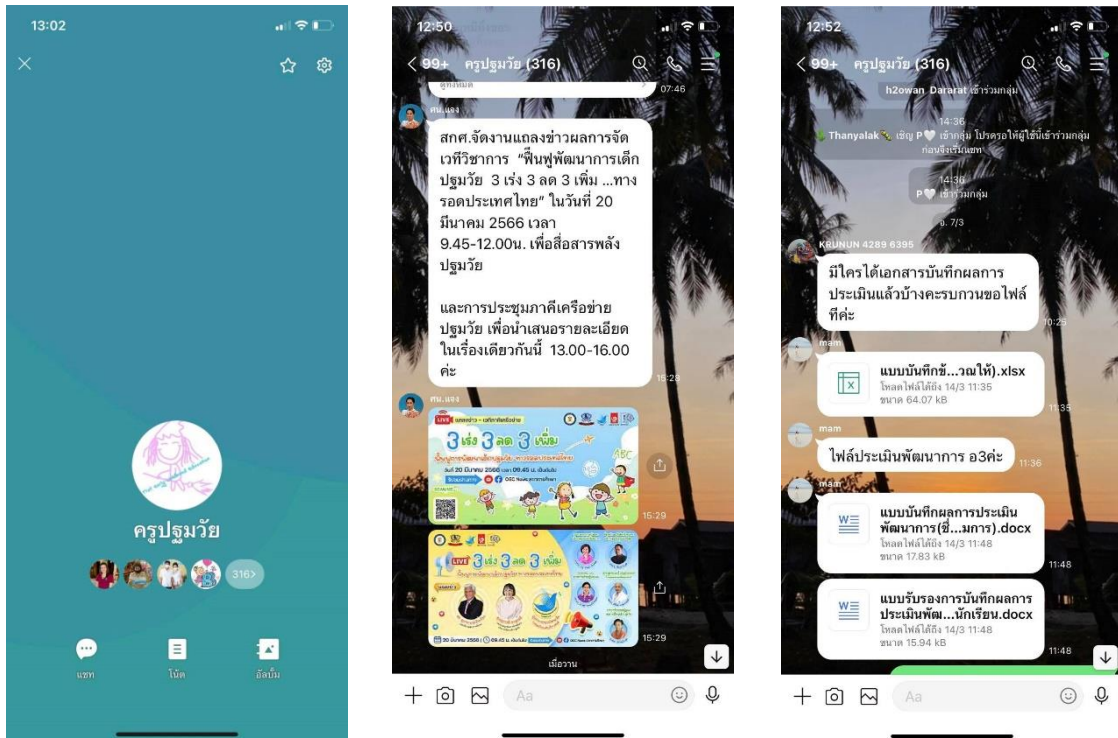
13:02

ครูปฐมวัย

316>

แชท

โน้ต

อัลบั้ม

12:50

< 99+ ครูปฐมวัย (316)

ดูทั้งหมด

07:46

ศน.แอง

สกศ.จัดงานแถลงข่าวผลการจัดเวทีวิชาการ "ฟื้นฟูพัฒนาการเด็กปฐมวัย 3 เร่ง 3 ลด 3 เพิ่ม ...ทางรอดประเทศไทย" ในวันที่ 20 มีนาคม 2566 เวลา 9.45-12.00น. เพื่อสื่อสารพลังปฐมวัย

และการประชุมภาคีเครือข่ายปฐมวัย เพื่อนำเสนอรายละเอียดในเรื่องเดียวกันนี้ 13.00-16.00 ค่ะ

15:28

ศน.แอง

LIVE 3 เร่ง 3 ลด 3 เพิ่ม

วันที่ 20 มีนาคม 2566 เวลา 09.45 น. เป็นต้นไป

15:29

LIVE 3 เร่ง 3 ลด 3 เพิ่ม

20 มีนาคม 2566

15:29

เมื่อวาน

Aa

12:52

< 99+ ครูปฐมวัย (316)

h2owan Dararat เข้าร่วมกลุ่ม

14:36

Thanyalak เชิญ P เข้ากลุ่ม โปรดรอให้ผู้ใช้เข้าร่วมกลุ่มก่อนจึงเริ่มแชท

14:36

P เข้าร่วมกลุ่ม

จ. 7/3

KRUNUN 4289 6395

มีใครได้เอกสารบันทึกผลการประเมินแล้วบ้างคะรบกวนขอไฟล์ที่ค่ะ

10:25

mam

แบบบันทึกข้...ณให้).xlsx
โหลดไฟล์ได้ถึง 14/3 11:35
ขนาด 64.07 kB

11:35

mam

ไฟล์ประเมินพัฒนาการ อ3ค่ะ

11:36

mam

แบบบันทึกผลการประเมินพัฒนาการ(ชี...มการ).docx
โหลดไฟล์ได้ถึง 14/3 11:48
ขนาด 17.83 kB

11:48

แบบรับรองการบันทึกผลการประเมินพัฒ...นักเรียน.docx
โหลดไฟล์ได้ถึง 14/3 11:48
ขนาด 15.94 kB

11:48

Aa